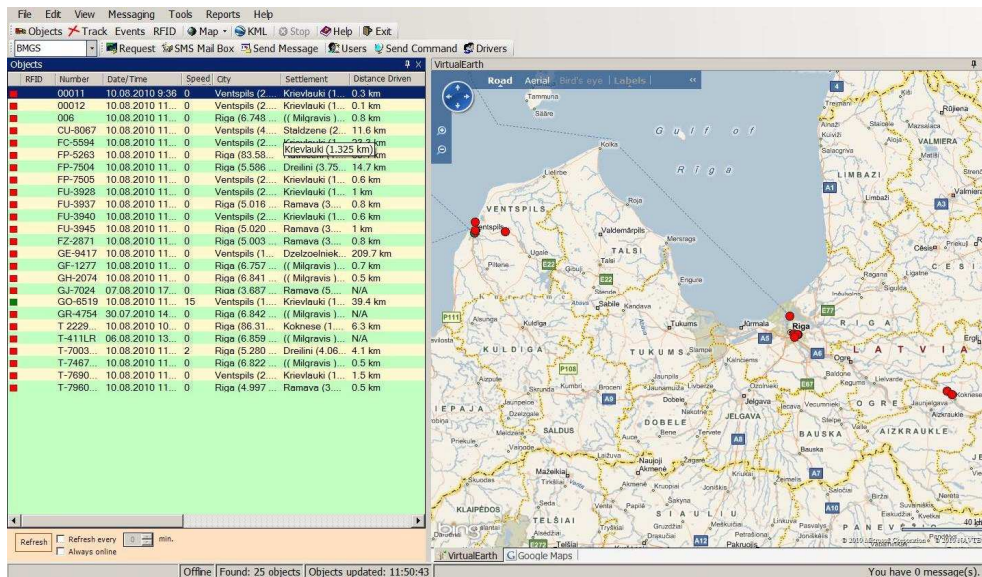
File Edit View Messaging Tools Reports Help

Objects Track Events RFID Map KML Stop Help Exit

BMGS Request SMS Mail Box Send Message Users Send Command Drivers

Objects

VirtualEarth

| RFID | Number | Date/Time | Speed | City | Settlement | Destance Driven |
|---|---|---|---|---|---|---|
| | 00011 | 10.08.2010 9:36 | 0 | Ventspils (2.... | Krievlauki (1... | 0.3 km |
| | 00012 | 10.08.2010 11... | 0 | Ventspils (2.... | Krievlauki (1... | 0.1 km |
| | 006 | 10.08.2010 11... | 0 | Riga (6.748 ... | (( Milgravis )... | 0.8 km |
| | CU-8067 | 10.08.2010 11... | 0 | Ventspils (4.... | Staldzene (2... | 11.6 km |
| | FC-5594 | 10.08.2010 11... | 0 | Ventspils (1.... | Krievlauki (1.325 km) | |
| | FP-5263 | 10.08.2010 11... | 0 | Riga (83.58... | | |
| | FP-7504 | 10.08.2010 11... | 0 | Riga (5.586 ... | Dreilini (3.75... | 14.7 km |
| | FP-7505 | 10.08.2010 11... | 0 | Ventspils (2.... | Krievlauki (1... | 0.6 km |
| | FU-3928 | 10.08.2010 11... | 0 | Ventspils (2.... | Krievlauki (1... | 1 km |
| | FU-3937 | 10.08.2010 11... | 0 | Riga (5.016 ... | Ramava (3.... | 0.8 km |
| | FU-3940 | 10.08.2010 11... | 0 | Ventspils (2.... | Krievlauki (1... | 0.6 km |
| | FU-3945 | 10.08.2010 11... | 0 | Riga (5.020 ... | Ramava (3.... | 1 km |
| | FZ-2871 | 10.08.2010 11... | 0 | Riga (5.003 ... | Ramava (3.... | 0.8 km |
| | GE-9417 | 10.08.2010 11... | 0 | Ventspils (1.... | Dzelzoelniek... | 209.7 km |
| | GF-1277 | 10.08.2010 11... | 0 | Riga (6.757 ... | (( Milgravis )... | 0.7 km |
| | GH-2074 | 10.08.2010 11... | 0 | Riga (6.841 ... | (( Milgravis )... | 0.5 km |
| | GJ-7024 | 07.08.2010 17... | 0 | Riga (3.687 ... | Ramava (5.... | N/A |
| | GO-6519 | 10.08.2010 11... | 15 | Ventspils (1.... | Krievlauki (1... | 39.4 km |
| | GR-4754 | 30.07.2010 14... | 0 | Riga (6.842 ... | (( Milgravis )... | N/A |
| | T 2229... | 10.08.2010 10... | 0 | Riga (86.31... | Koknese (2.... | 6.3 km |
| | T-411LR | 06.08.2010 13... | 0 | Riga (6.859 ... | (( Milgravis )... | N/A |
| | T-7003... | 10.08.2010 11... | 2 | Riga (5.280 ... | Dreilini (4.06... | 4.1 km |
| | T-7467... | 10.08.2010 11... | 0 | Riga (6.822 ... | (( Milgravis )... | 0.5 km |
| | T-7690... | 10.08.2010 11... | 0 | Ventspils (2.... | Krievlauki (1... | 1.5 km |
| | T-7960... | 10.08.2010 11... | 0 | Riga (4.997 ... | Ramava (3.... | 0.5 km |

Road Aerial Bird's eye Labels

Tammuna Sāre Gulf of Riga Kolka Rūjiena VALMIERA LIMBAŽI VENTSPILS Valdemārpils TALSI Mērsrags Roja Limbaži Cēsis Piltene Ugale Engure Sabile Kandava Tukums Jūrmala Riga KULDĪGA TUKUMS Kuldīga Aizpute Skrunda Broceni Jelgava Dobele Ozolnieki Ogre RIGA LATVIA Lielvārde Kegums Koknese Aizkraukle AIZKRAUKLE LIEPAJA SALDUS DOBELE JELGAVA BAUSKA Bauska Saldus Auce Naujoji Akmenė Mažeikiai Joniškis KLAIPĖDOS TELŠIAI ŠIAULIU Telšiai PANEVĖ Pakruojis Pasvalys

VirtualEarth Google Maps

© 2010 Microsoft Corporation © 2010 NAVTEQ

Refresh Refresh every 0 min. Always online

Offline Found: 25 objects Objects updated: 11:50:43 You have 0 message(s).